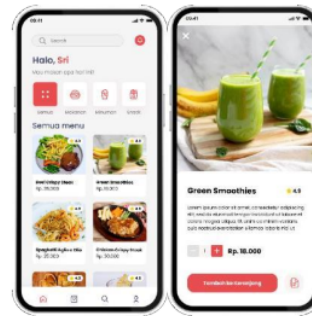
09:41

Search

Halo, Sri

Mau makan apa hari ini?

Semua

Makanan

Minuman

Snack

Semua menu

4.9

4.9

Beef Grilled Steak

Rp. 25.000

Green Smoothies

Rp. 18.000

4.9

4.9

Spaghetti Aglio e Olio

Rp. 25.000

Chicken Steak

Rp. 25.000

4.9

4.9

09:41

Green Smoothies

4.9

Lorem ipsum dolor sit amet, consectetur adipiscing elit, sed do eiusmod tempor incididunt ut labore et dolore magna aliqua.

1

Rp. 18.000

Tambah ke Keranjang